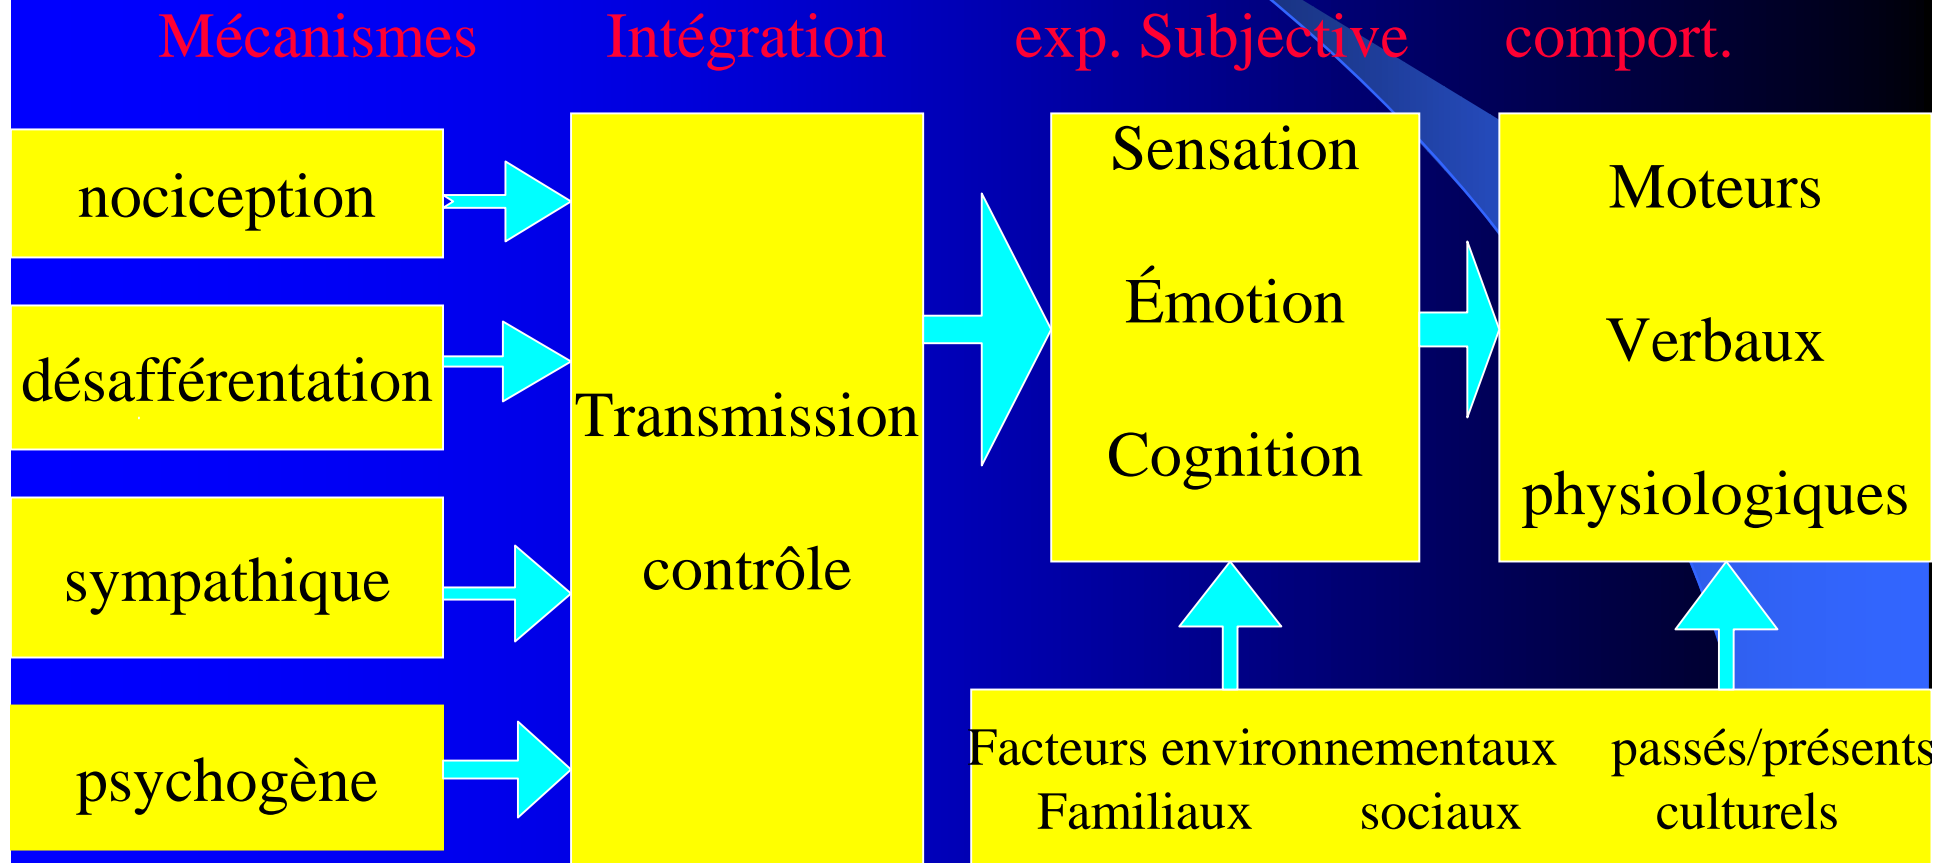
Mécanismes Intégration exp. Subjective comport.

nociception

désafférentation

sympathique

psychogène

Transmission

contrôle

Sensation

Émotion

Cognition

Moteurs

Verbaux

physiologiques

Facteurs environnementaux passés/présents
Familiaux sociaux culturels